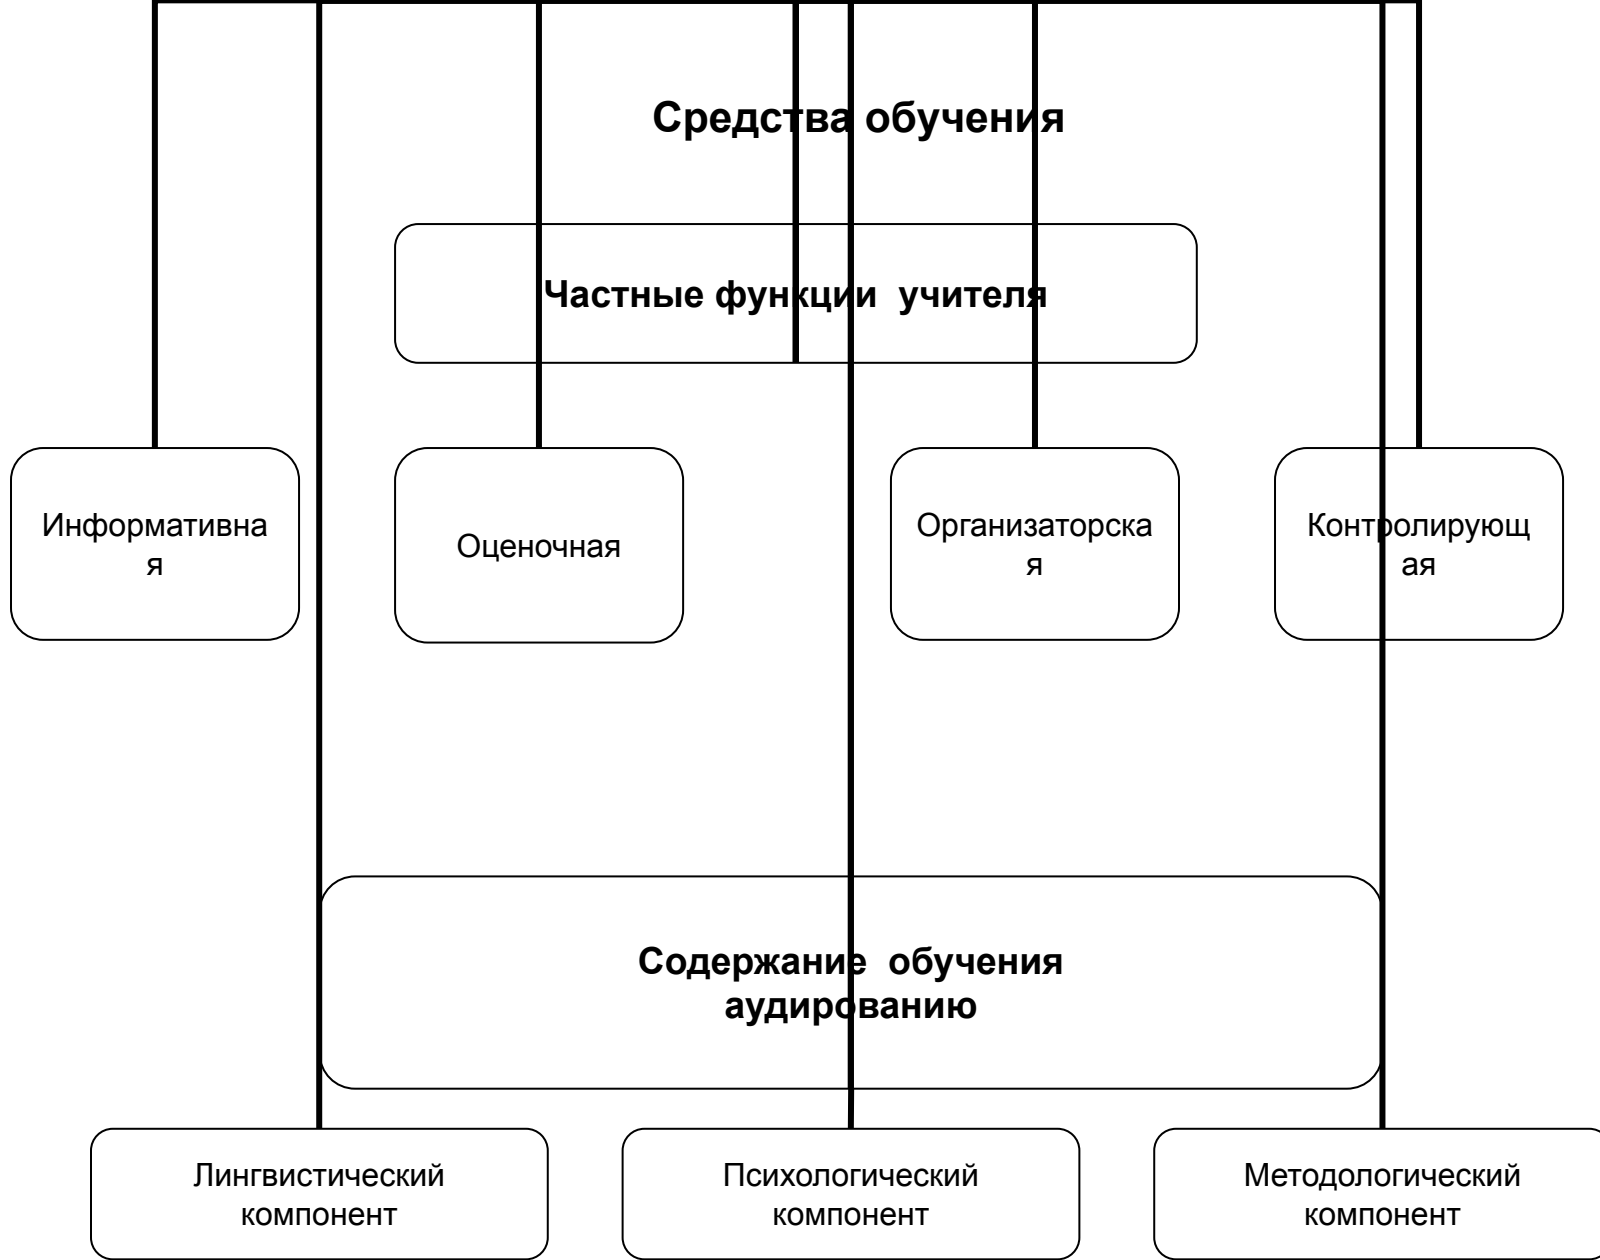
Средства обучения

Частные функции учителя

Информативная

Оценочная

Организаторская

Контролирующая

Содержание обучения аудированию

Лингвистический компонент

Психологический компонент

Методологический компонент